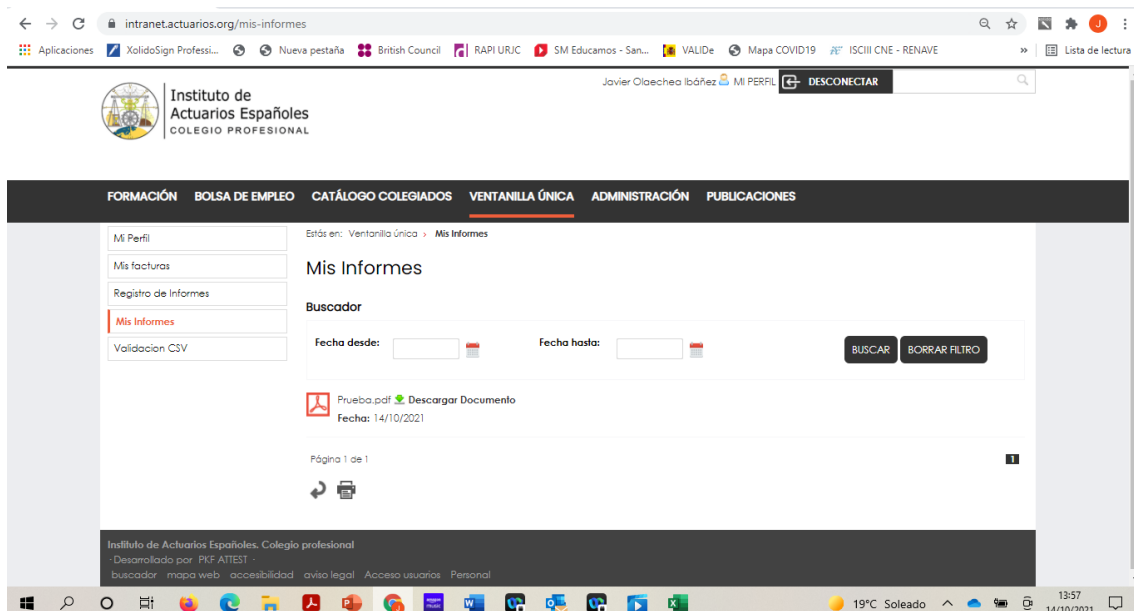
intranet.actuarios.org/mis-informes

Aplicaciones XolidoSign Professi... Nueva pestaña British Council RAPI URJC SM Educamos - San... VALIDe Mapa COVID19 ISCIII CNE - RENAVE » Lista de lectura

Instituto de Actuarios Españoles
COLEGIO PROFESIONAL

Javier Olaechea Ibáñez MI PERFIL DESCONECTAR

FORMACIÓN BOLSA DE EMPLEO CATÁLOGO COLEGIADOS VENTANILLA ÚNICA ADMINISTRACIÓN PUBLICACIONES

Mi Perfil
Mis facturas
Registro de Informes
Mis Informes
Validacion CSV

Estás en: Ventanilla única › Mis Informes

Mis Informes

Buscador

Fecha desde: Fecha hasta: BUSCAR BORRAR FILTRO

Prueba.pdf Descargar Documento
Fecha: 14/10/2021

Página 1 de 1 1

Instituto de Actuarios Españoles. Colegio profesional
- Desarrollado por PKF ATTEST -
buscador mapa web accesibilidad aviso legal Acceso usuarios Personal

19°C Soleado 13:57 14/10/2021